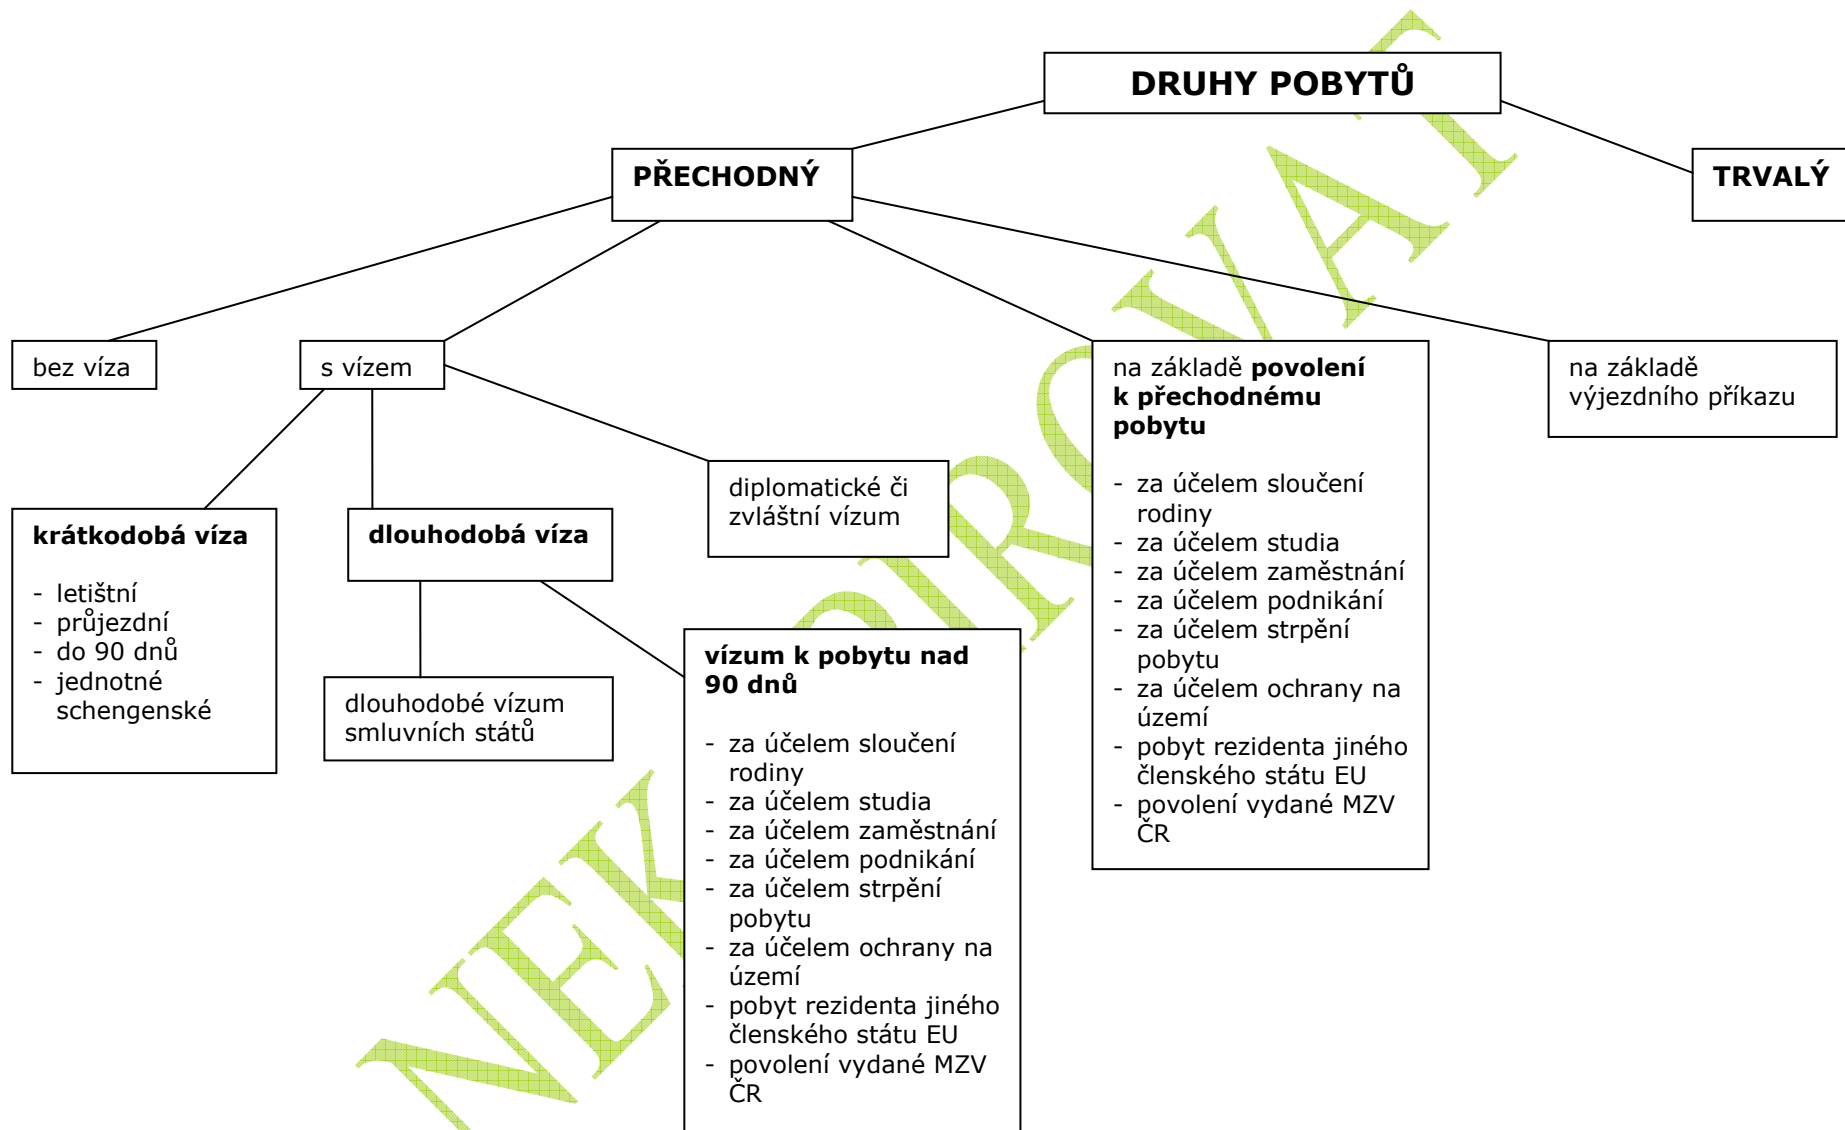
DRUHY POBYTŮ

PŘECHODNÝ

TRVALÝ

bez víza

s vízem

krátkodobá víza

- letištní
- průjezdní
- do 90 dnů
- jednotné schengenské

dlouhodobá víza

dlouhodobé vízum smluvních států

vízum k pobytu nad 90 dnů

- za účelem sloučení rodiny
- za účelem studia
- za účelem zaměstnání
- za účelem podnikání
- za účelem strpění pobytu
- za účelem ochrany na území
- pobyt rezidenta jiného členského státu EU
- povolení vydané MZV ČR

diplomatické či zvláštní vízum

na základě **povolení k přechodnému pobytu**

- za účelem sloučení rodiny
- za účelem studia
- za účelem zaměstnání
- za účelem podnikání
- za účelem strpění pobytu
- za účelem ochrany na území
- pobyt rezidenta jiného členského státu EU
- povolení vydané MZV ČR

na základě výjezdního příkazu

NEKOPÍROVAT